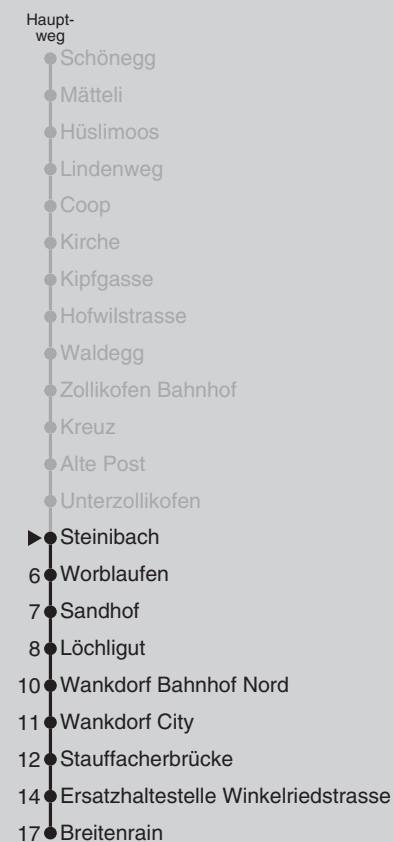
Hauptweg
Schönegg
Mätteli
Hüslimoos
Lindenweg
Coop
Kirche
Kipfgasse
Hofwilstrasse
Waldegg
Zollikofen Bahnhof
Kreuz
Alte Post
Unterzollikofen
Steinibach
6 Worblaufen
7 Sandhof
8 Löchligut
10 Wankdorf Bahnhof Nord
11 Wankdorf City
12 Stauffacherbrücke
14 Ersatzhaltestelle Winkelriedstrasse
17 Breitenrain